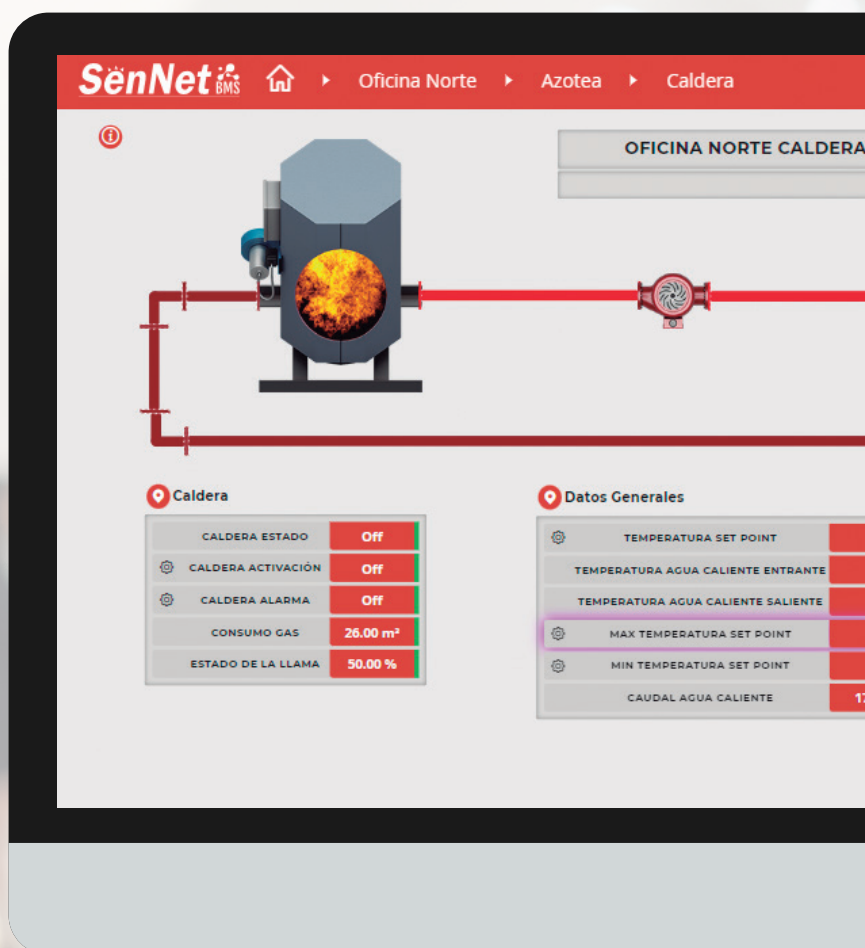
SënNet BMS ▸ Oficina Norte ▸ Azotea ▸ Caldera

OFICINA NORTE CALDERA

Caldera

| CALDERA ESTADO | Off |
|---|---|
| CALDERA ACTIVACIÓN | Off |
| CALDERA ALARMA | Off |
| CONSUMO GAS | 26.00 m³ |
| ESTADO DE LA LLAMA | 50.00 % |

Datos Generales

| TEMPERATURA SET POINT | |
|---|---|
| TEMPERATURA AGUA CALIENTE ENTRANTE | |
| TEMPERATURA AGUA CALIENTE SALIENTE | |
| MAX TEMPERATURA SET POINT | |
| MIN TEMPERATURA SET POINT | |
| CAUDAL AGUA CALIENTE | 1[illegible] |